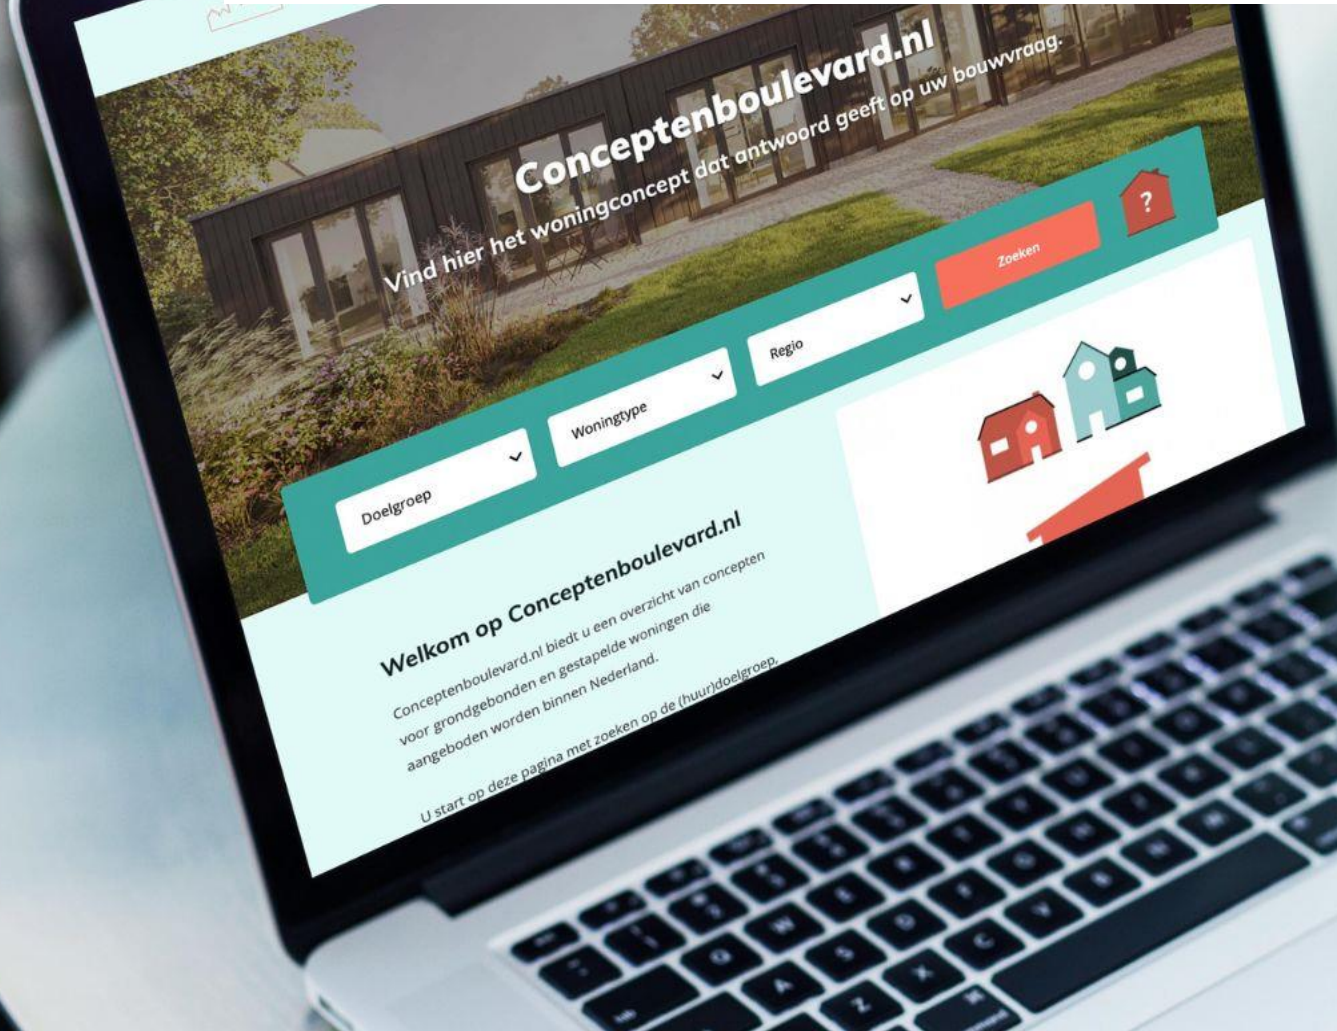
Conceptenboulevard.nl

Vind hier het woningconcept dat antwoord geeft op uw bouwvraag.

?

Zoeken

Regio

Woningtype

Doelgroep

Welkom op Conceptenboulevard.nl

Conceptenboulevard.nl biedt u een overzicht van concepten voor grondgebonden en gestapelde woningen die aangeboden worden binnen Nederland.

U start op deze pagina met zoeken op de (huur)doelgroep,